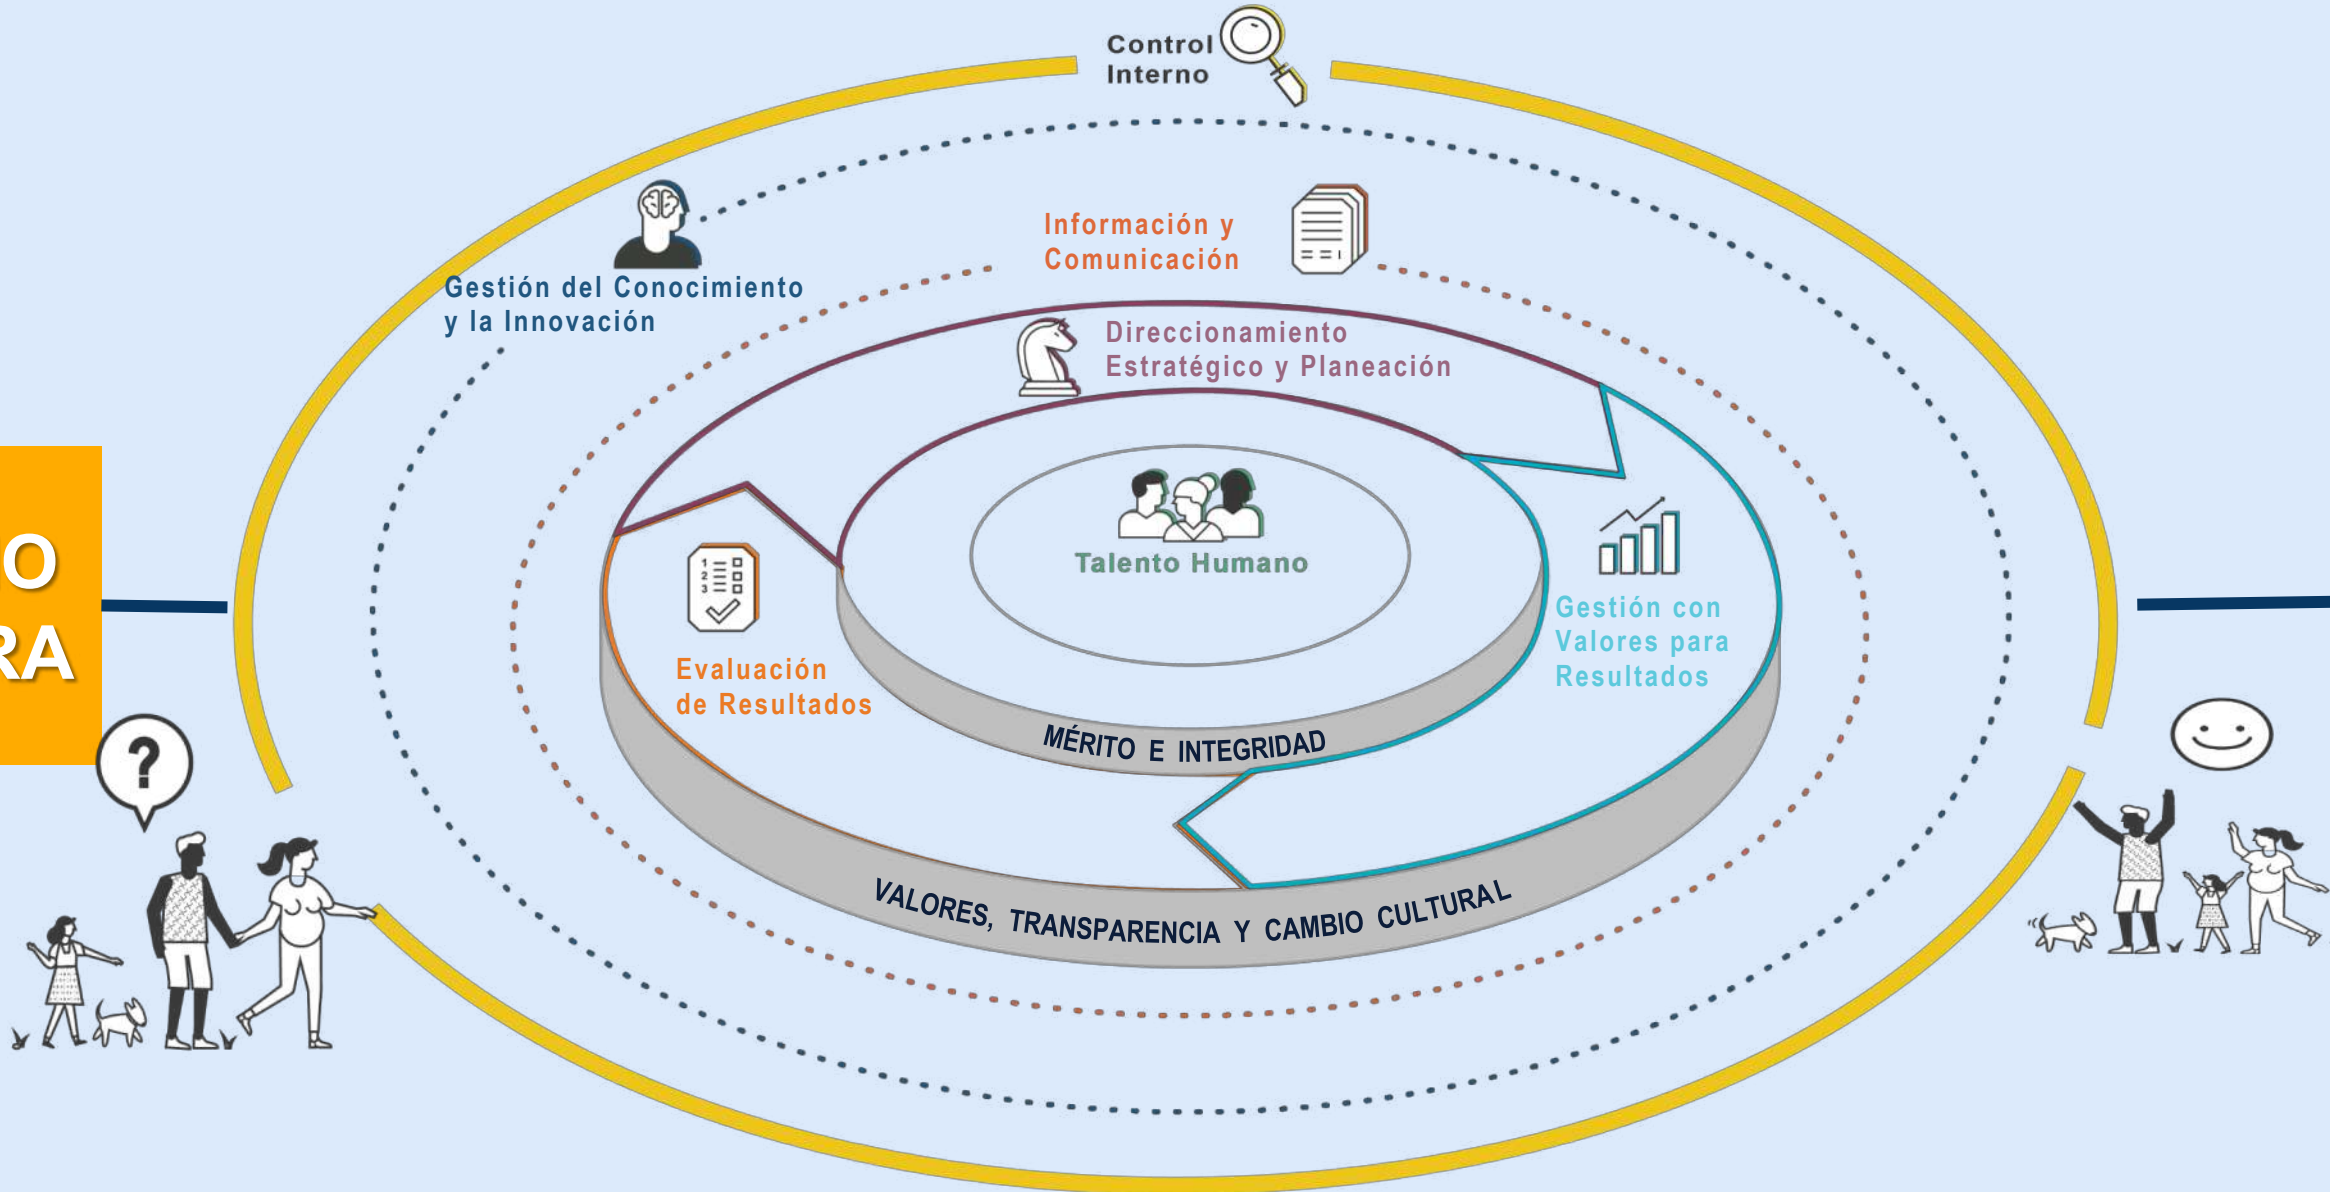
Control Interno

Gestión del Conocimiento y la Innovación

Información y Comunicación

Direccionamiento Estratégico y Planeación

O
RA

Talento Humano

Gestión con Valores para Resultados

Evaluación de Resultados

MÉRITO E INTEGRIDAD

VALORES, TRANSPARENCIA Y CAMBIO CULTURAL